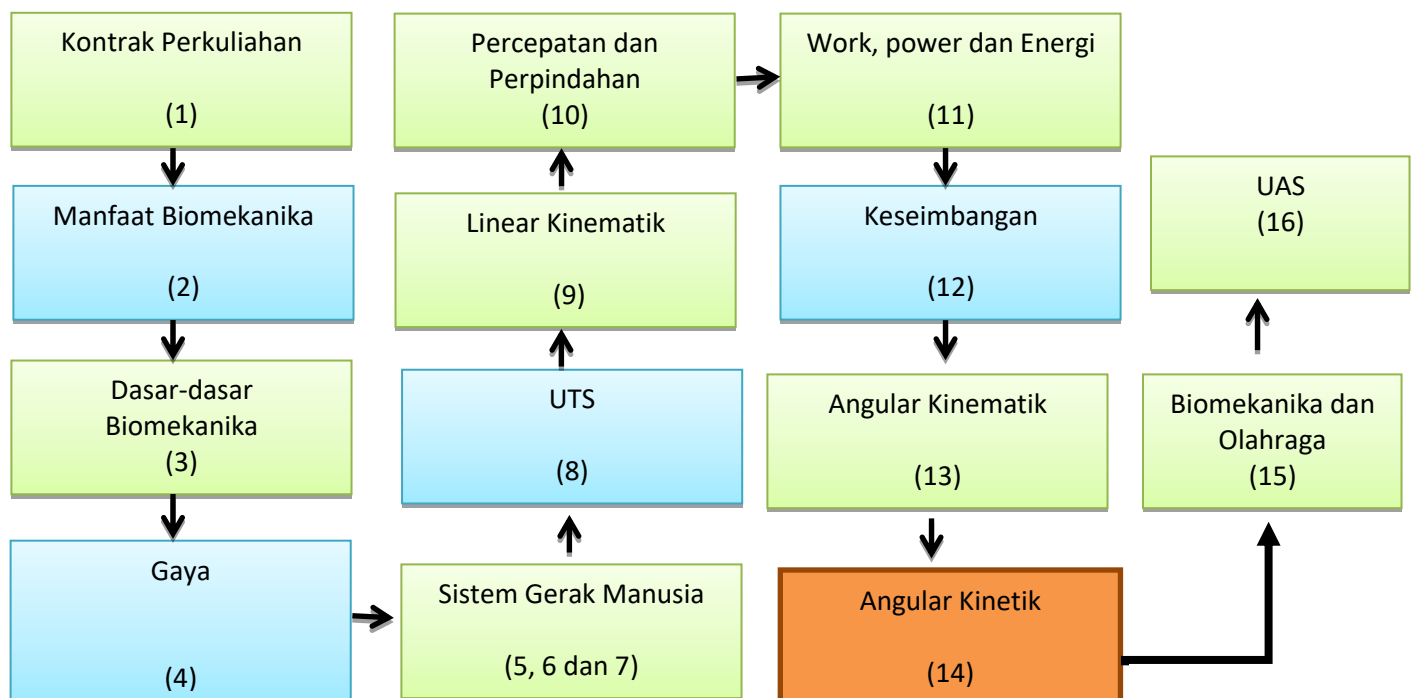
Kontrak Perkuliahan

(1)

Manfaat Biomekanika

(2)

Dasar-dasar Biomekanika
(3)

Gaya

(4)

Sistem Gerak Manusia

(5, 6 dan 7)

UTS

(8)

Linear Kinematik

(9)

Percepatan dan Perpindahan
(10)

Work, power dan Energi

(11)

Keseimbangan

(12)

Angular Kinematik

(13)

Angular Kinetik

(14)

Biomekanika dan Olahraga
(15)

UAS
(16)